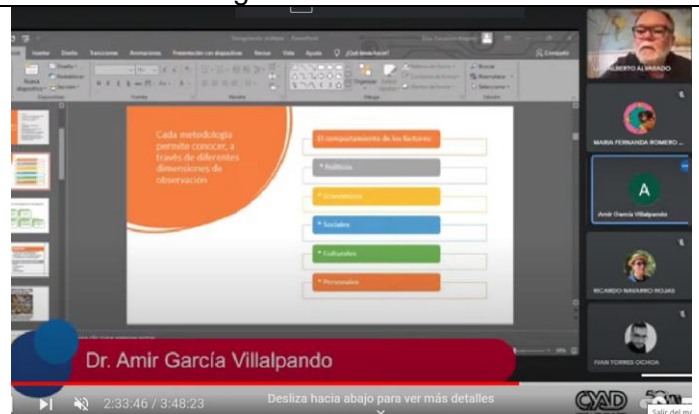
Cada metodología permite conocer, a través de diferentes dimensiones de observación

El comportamiento de los factores:

* Políticos

* Económicos

* Sociales

* Culturales

* Personales

Archivo Insertar Diseño Transiciones Animaciones Presentación con diapositivas Revisar Vista Ayuda ¿Qué desea hacer? Compartir

Nueva diapositiva

ALBERTO ALVARADO

MARIA FERNANDA ROMERO ...

A

Amir García Villalpando

RICARDO NAVARRO ROJAS

IVAN TORRES OCHOA

Dr. Amir García Villalpando

2:33:46 / 3:48:23

Desliza hacia abajo para ver más detalles

CUAD

Salir del m